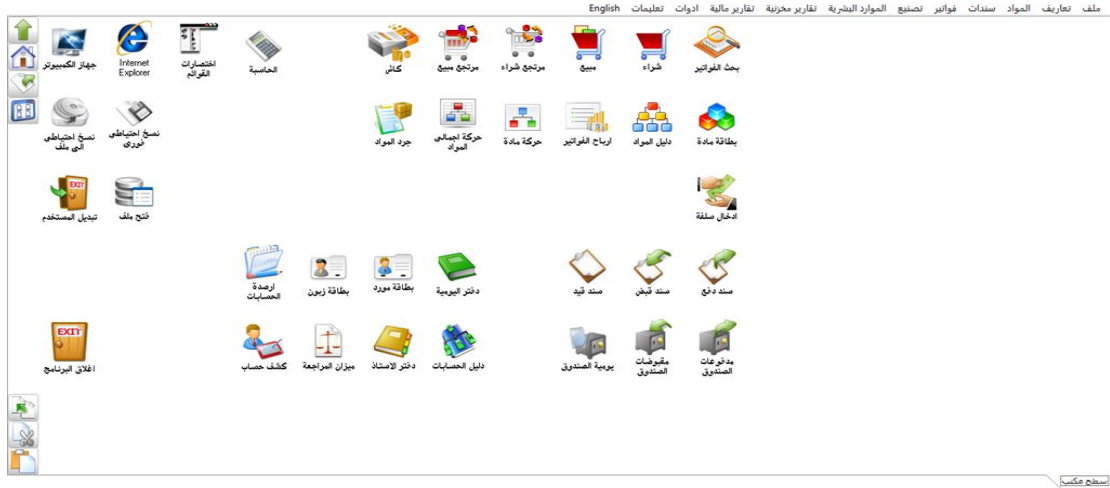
ملف تعاريف المواد سندات فواتير تصنيع الموارد البشرية تقارير مخزنية تقارير مالية ادوات تعليمات English

بحث الفواتير شراء مبيع مرتجع شراء مرتجع مبيع كاش الحاسبة اختصارات القوائم Internet Explorer جهاز الكمبيوتر

بطاقة مادة دليل المواد ارباح الفواتير حركة مادة حركة اجمالي المواد جرد المواد نسخ احتياطي فوري نسخ احتياطي الى ملف

ادخال سلفة فتح ملف تبديل المستخدم

سند دفع سند قبض سند قيد دفتر اليومية بطاقة مورد بطاقة زبون ارصدة الحسابات

مدفوعات الصندوق مقبوضات الصندوق يومية الصندوق دليل الحسابات دفتر الاستاذ ميزان المراجعة كشف حساب اغلاق البرنامج

EXIT

EXIT

سطح مكتب